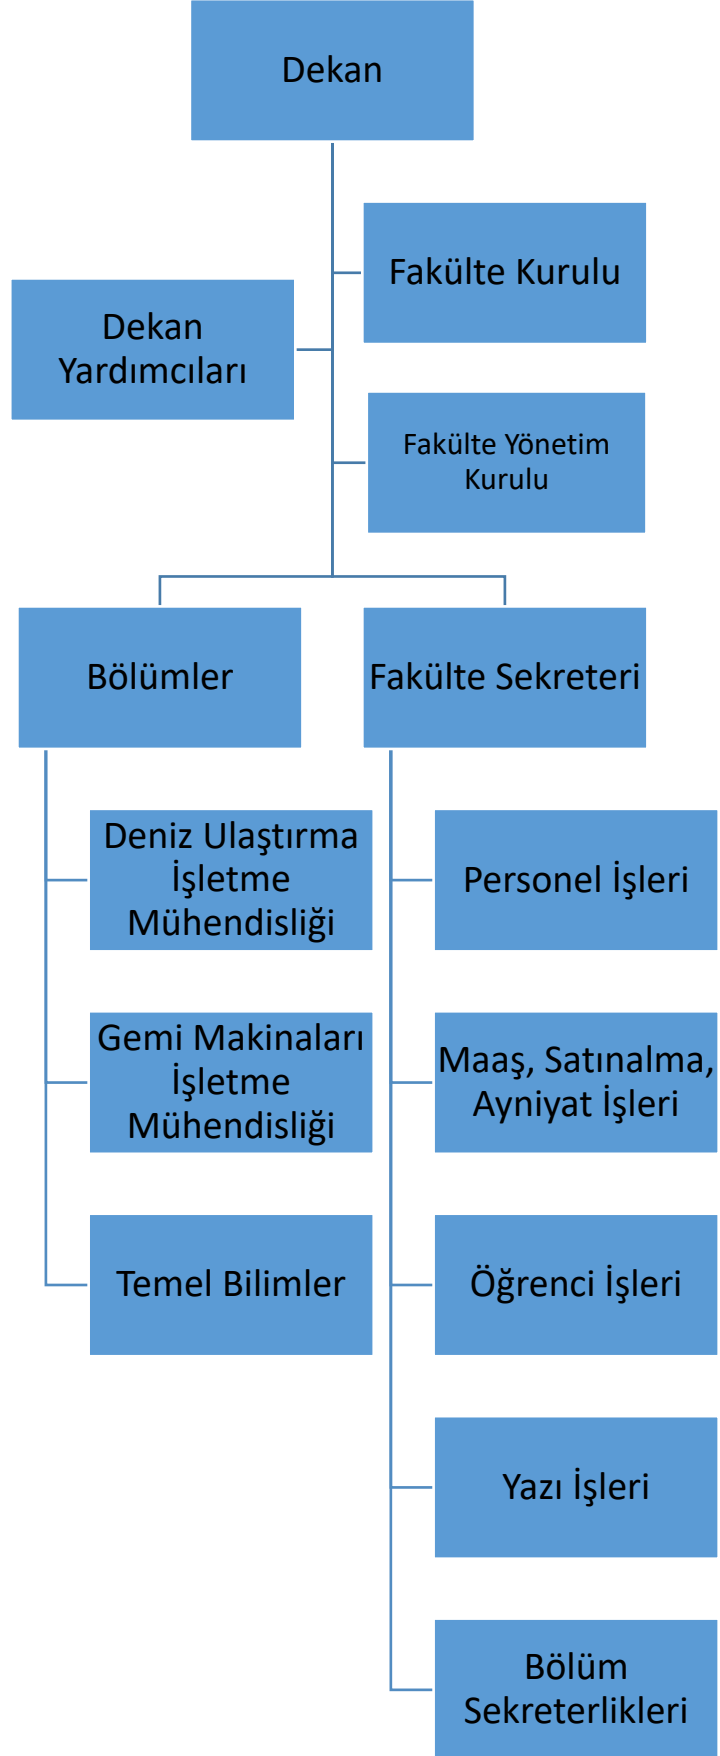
Dekan

Fakülte Kurulu

Dekan Yardımcıları

Fakülte Yönetim Kurulu

Bölümler

Fakülte Sekreteri

Deniz Ulaştırma İşletme Mühendisliği

Gemi Makinaları İşletme Mühendisliği

Temel Bilimler

Personel İşleri

Maaş, Satınalma, Ayniyat İşleri

Öğrenci İşleri

Yazı İşleri

Bölüm Sekreterlikleri